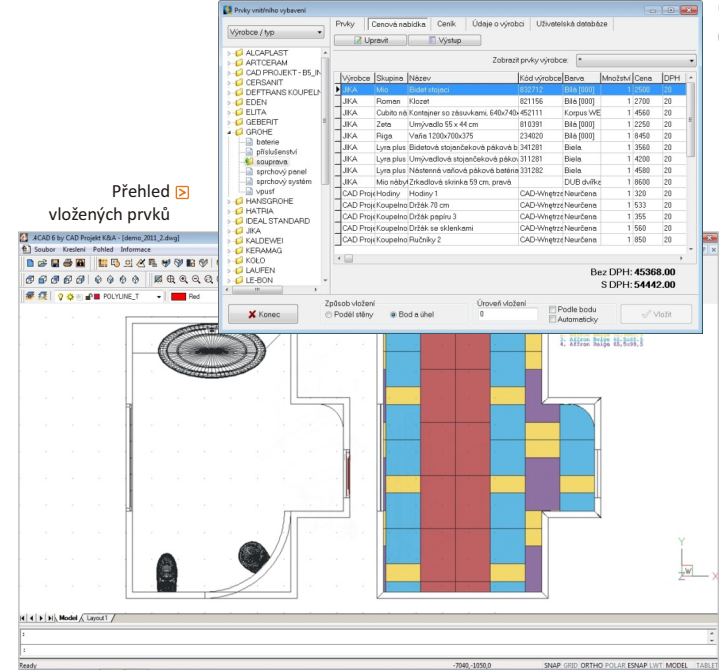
Prvky vnitřního vybavení

Výrobce / typ

ALCAPLAST
ARTCERAM
CAD PROJEKT - B5_IN
CERSANIT
DEFTRANS KOUPELN
EDEN
ELITA
GEBERIT
GROHE
baterie
příslušenství
souprava
sprchový panel
sprchový systém
vpusť
HANSGROHE
HATRIA
IDEAL STANDARD
JIKA
KALDEWEI
KERAMAG
KOLO
LAUFEN
LE-BON

Prvky | Cenová nabídka | Ceník | Údaje o výrobci | Uživatelská databáze

Upravit | Výstup

Zobrazit prvky výrobce: *

| Výrobce | Skupina | Název | Kód výrobce | Barva | Množství | Cena | DPH |
|---|---|---|---|---|---|---|---|
| JIKA | Mio | Bidet stojací | 832712 | Bílá [000] | 1 | 2500 | 20 |
| JIKA | Roman | Klozet | 821156 | Bílá [000] | 1 | 2700 | 20 |
| JIKA | Cubito nábytek | Kontajner so zásuvkami, 640x740x | 452111 | Korpus WE | 1 | 4560 | 20 |
| JIKA | Zeta | Umývadlo 55 x 44 cm | 810391 | Bílá [000] | 1 | 2250 | 20 |
| JIKA | Riga | Vaňa 1200x700x375 | 234020 | Bílá [000] | 1 | 8450 | 20 |
| JIKA | Lyra plus | Bidetová stojančeková pákova b | 341281 | Biela | 1 | 3560 | 20 |
| JIKA | Lyra plus | Umývadlová stojančeková pákov | 311281 | Biela | 1 | 4200 | 20 |
| JIKA | Lyra plus | Nástenná vaňová pákova batéria | 331282 | Biela | 1 | 4580 | 20 |
| JIKA | Mio nábytek | Zrkadlová skrinka 59 cm, pravá | | DUB dvilka | 1 | 8600 | 20 |
| CAD Projekt | Hodiny | Hodiny 1 | CAD-Wnętrze | Neurčena | 1 | 320 | 20 |
| CAD Projekt | Koupelna | Držák 78 cm | CAD-Wnętrze | Neurčena | 1 | 533 | 20 |
| CAD Projekt | Koupelna | Držák papíru 3 | CAD-Wnętrze | Neurčena | 1 | 355 | 20 |
| CAD Projekt | Koupelna | Držák se sklenkami | CAD-Wnętrze | Neurčena | 1 | 560 | 20 |
| CAD Projekt | Koupelna | Ručníky 2 | CAD-Wnętrze | Neurčena | 1 | 850 | 20 |

Bez DPH: 45368.00
S DPH: 54442.00

Konec
Způsob vložení
Podél stěny
Bod a úhel
Úroveň vložení
0
Podle bodu
Automaticky
Vložit

Přehled vložených prvků

ArCAD 6 by CAD Projekt K&A - [demo_2011_2.dwg]
Soubor Kreslení Pohled Informace
POLYLINE_T Red
Model Layout1
Ready
-7040,-1050,0
SNAP GRID ORTHO POLAR ESNAP LWT MODEL TABLET